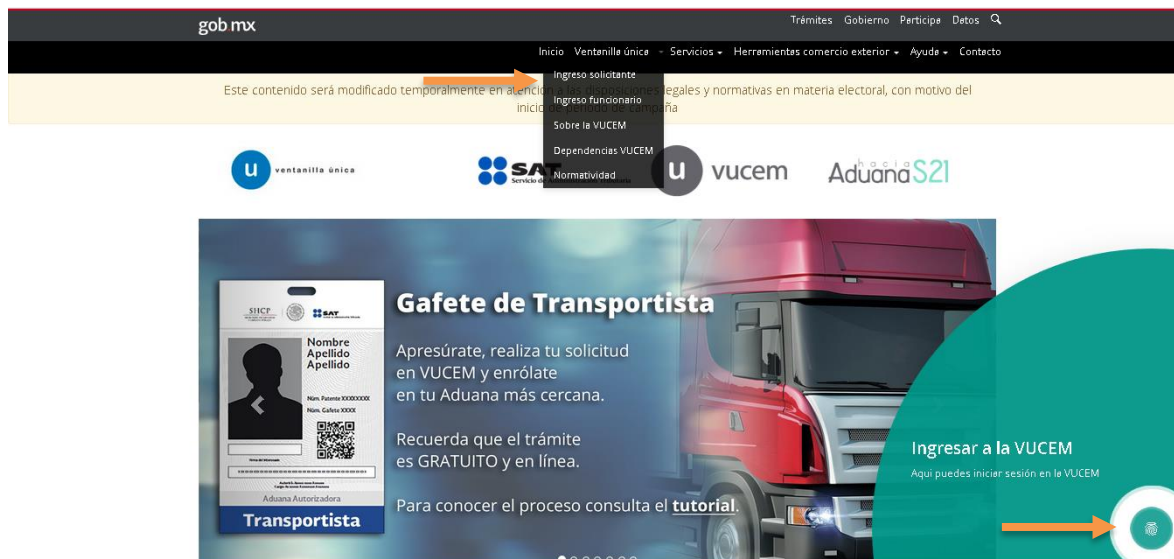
gob mx

Trámites Gobierno Participa Datos

Inicio Ventanilla única Servicios Herramientas comercio exterior Ayuda Contacto

Ingreso solicitante
Ingreso funcionario
Sobre la VUCEM
Dependencias VUCEM
Normatividad

Este contenido será modificado temporalmente en at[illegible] a las disposiciones legales y normativas en materia electoral, con motivo del inicio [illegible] campaña

u ventanilla única

SAT Servicio de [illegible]

u vucem

hacia Aduana S21

SHCP SAT

Nombre Apellido Apellido

Núm. Patente XXXXXXX
Núm. Gafete XXXX

Aduana Autorizadora

Transportista

Gafete de Transportista

Apresúrate, realiza tu solicitud en VUCEM y enrólate en tu Aduana más cercana.

Recuerda que el trámite es GRATUITO y en línea.

Para conocer el proceso consulta el tutorial.

Ingresar a la VUCEM
Aquí puedes iniciar sesión en la VUCEM